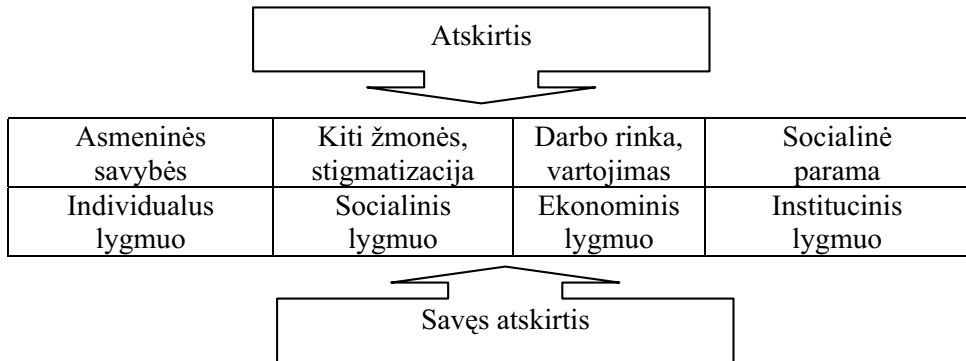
Atskirtis

| Asmeninės savybės | Kiti žmonės, stigmatizacija | Darbo rinka, vartojimas | Socialinė parama |
|---|---|---|---|
| Individualus lygmuo | Socialinis lygmuo | Ekonominis lygmuo | Institucinis lygmuo |

Savęs atskirtis